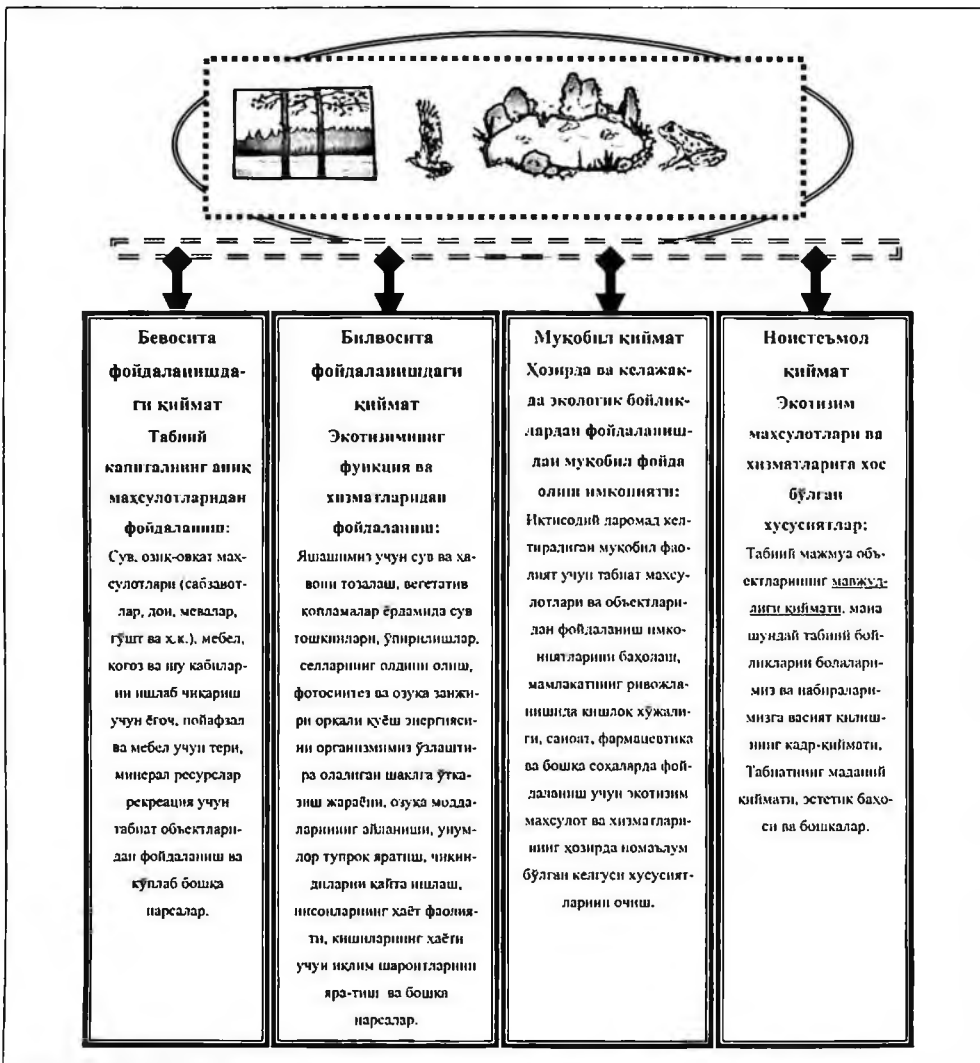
Бевосита фойдаланишдаги қиймат
Табиий капиталнинг аниқ маҳсулотларидан фойдаланиш:
Сув, озиқ-овқат махсулотлари (сабзавотлар, дон, мевалар, гўшт ва х.к.), мебел, коғоз ва шу кабиларни ишлаб чиқариш учун ёғоч, пойафзал ва мебел учун тери, минерал ресурслар рекреация учун табиат объектларидан фойдаланиш ва кўплаб бошка нарсалар.

Билвосита фойдаланишдаги қиймат
Экотизимнинг функция ва хизматларидан фойдаланиш:
Яшашимиз учун сув ва ҳавони тозалаш, вегетатив қопламалар ёрдамида сув тошкинлари, ўпирилишлар, селларнинг олдини олиш, фотосинтез ва озуқа занжири орқали қуёш энергиясини организмимиз ўзлаштира оладиган шаклга ўтказиш жараёни, озуқа моддаларининг айланиши, унумдор тупроқ яратиш, чиқиндиларни қайта ишлаш, инсонларнинг хаёт фаолияти, кишиларнинг хаёти учун иқлим шароитларини яра-тиш ва бошка нарсалар.

Муқобил қиймат
Хозирда ва келажакда экологик бойликлардан фойдаланишдан муқобил фойда олиш имконияти:
Иқтисодий даромад келтирадиган муқобил фаолият учун табиат махсулотлари ва объектларидан фойдаланиш имкониятларини баҳолаш, мамлакатнинг ривожланишида қишлоқ хўжалиги, саноат, фармацевтика ва бошка соҳаларда фойдаланиш учун экотизим махсулот ва хизматларининг ҳозирда номаълум бўлган келгуси хусусиятларини очиш.

Ноистеъмол қиймат
Экотизим маҳсулотлари ва хизматларига хос бўлган хусусиятлар:
Табиий мажмуа объектларининг мавжудлиги қиймати, мана шундай табиий бойликларни болаларимиз ва набираларимизга васият қилишнинг кадр-қиймати, Табиатнинг маданий қиймати, эстетик бахоси ва бошкалар.